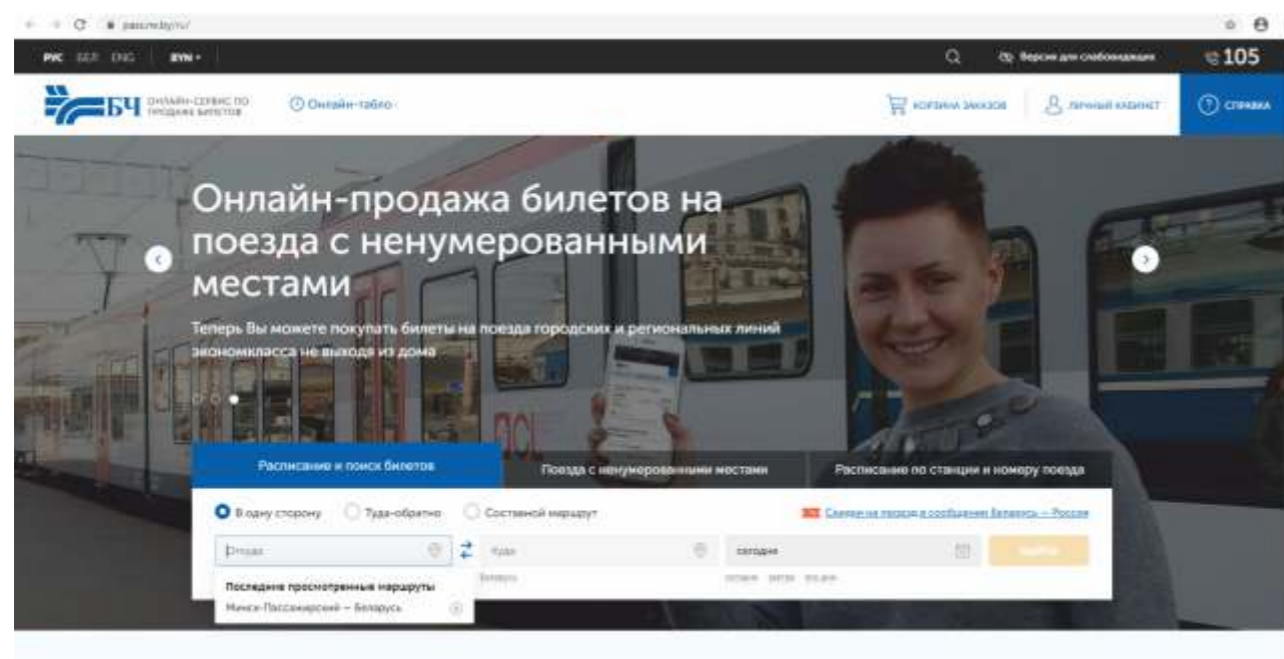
pass.rw.by/ru/

РУС БЕЛ ENG BYN

Версия для слабовидящих

105

БЧ ОНЛАЙН-СЕРВИС ПО ПРОДАЖЕ БИЛЕТОВ

Онлайн-табло

КОРЗИНА ЗАКАЗОВ

ЛИЧНЫЙ КАБИНЕТ

СПРАВКА

Онлайн-продажа билетов на поезда с ненумерованными местами

Теперь Вы можете покупать билеты на поезда городских и региональных линий экономкласса не выходя из дома

Расписание и поиск билетов

Поезда с ненумерованными местами

Расписание по станции и номеру поезда

В одну сторону

Туда-обратно

Составной маршрут

Скидки на поезда в сообщении Беларусь — Россия

Откуда

Куда

сегодня

найти

Последние просмотренные маршруты

Минск-Пассажирский — Беларусь

Беларусь

сегодня завтра все дни